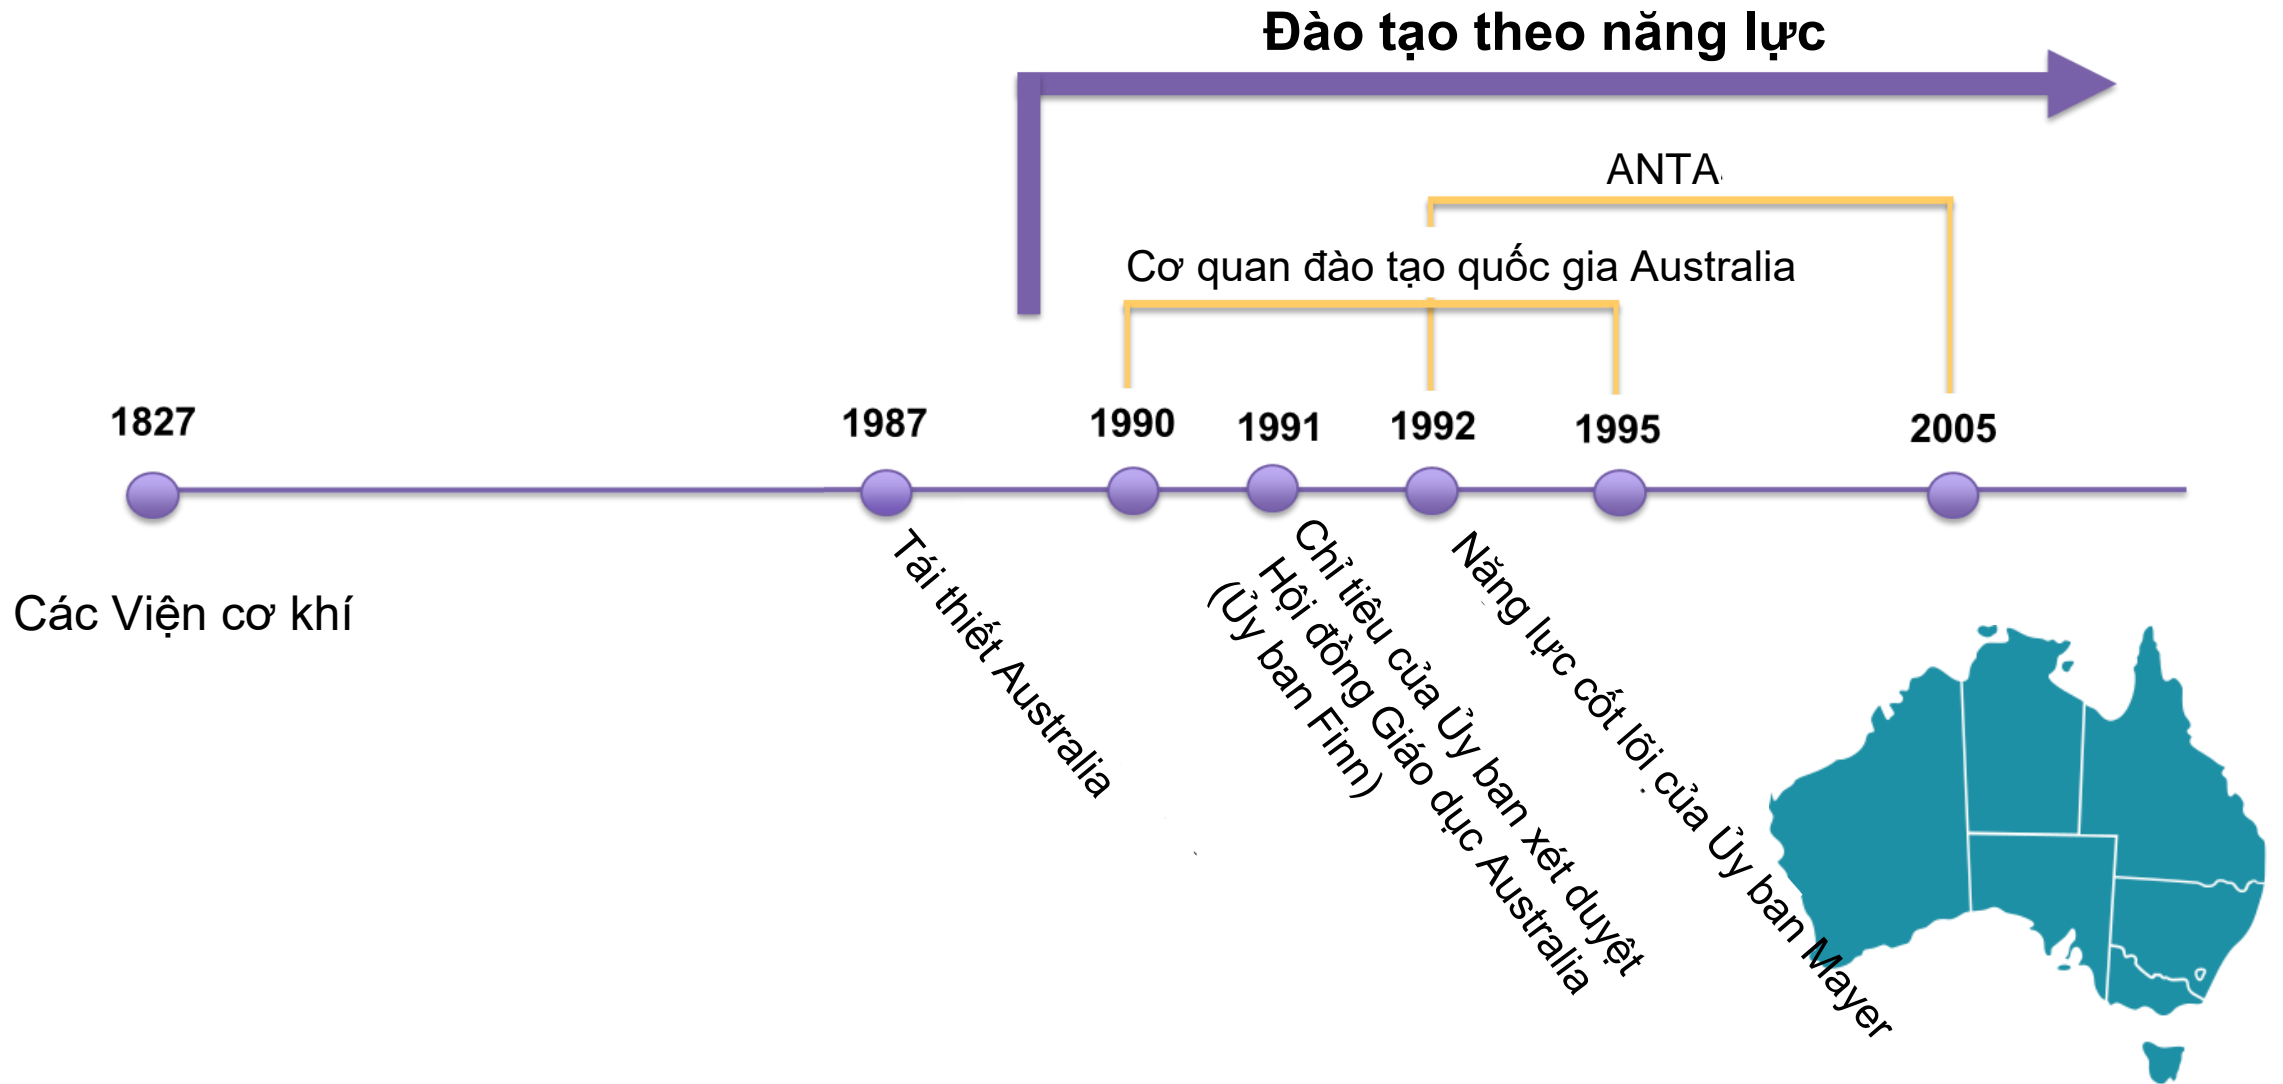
Đào tạo theo năng lực

ANTA

Cơ quan đào tạo quốc gia Australia

1827

1987

1990

1991

1992

1995

2005

Các Viện cơ khí

Tái thiết Australia

Chỉ tiêu của Ủy ban xét duyệt Hội đồng Giáo dục Australia (Ủy ban Finn)

Năng lực cốt lõi của Ủy ban Mayer